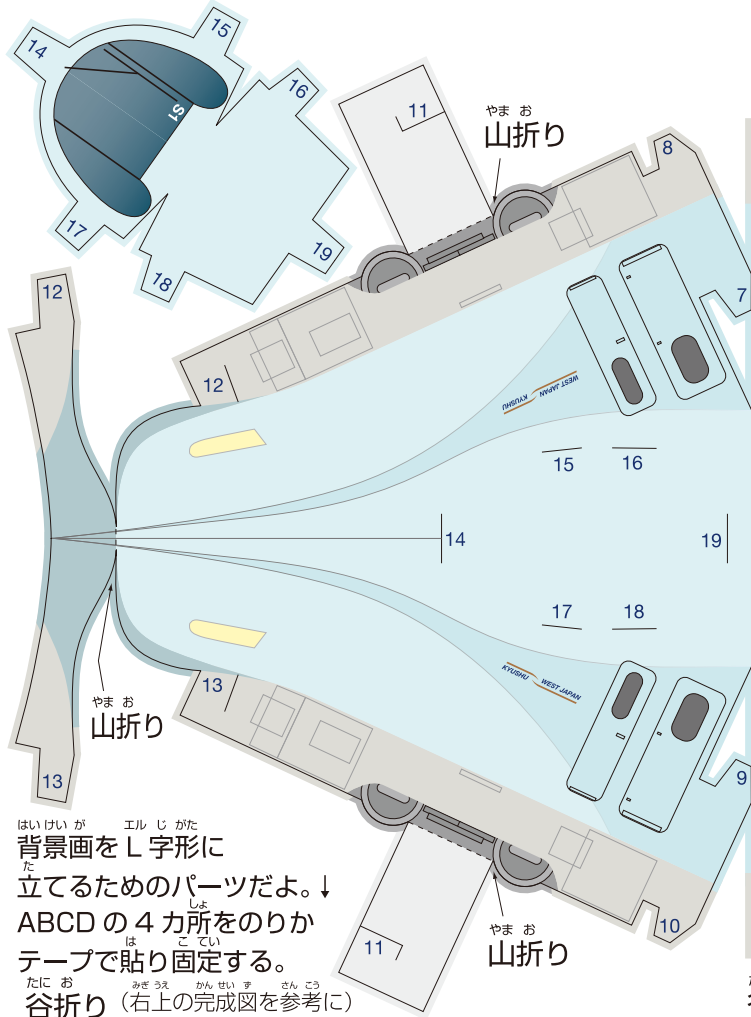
15
14
S1
16
17
19
18
11
やま お
山折り
8
12
7
12
KYUSHU WEST JAPAN
15
16
14
19
17
18
KYUSHU WEST JAPAN
13
やま お
山折り
13
9
はいけい が　エル じ がた
背景画をＬ字形に
た
立てるためのパーツだよ。↓
しょ
ＡＢＣＤの４カ所をのりか
は　こ てい
テープで貼り固定する。
たに お
谷折り
みぎ うえ　かん せい ず　さん こう
（右上の完成図を参考に）
11
やま お
山折り
10